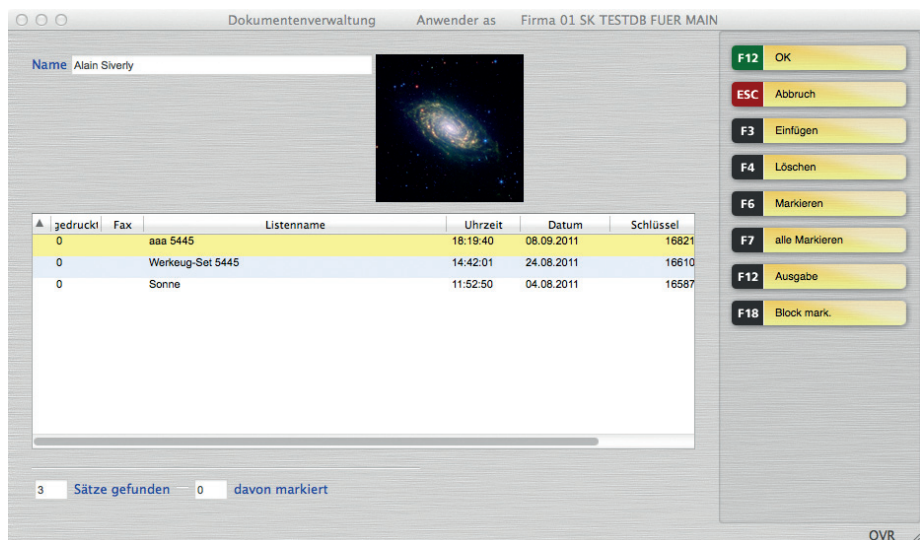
Dokumentenverwaltung Anwender as Firma 01 SK TESTDB FUER MAIN

Name Alain Siverly

| ▲ | gedruckt | Fax | Listenname | Uhrzeit | Datum | Schlüssel |
|---|---|---|---|---|---|---|
| | 0 | | aaa 5445 | 18:19:40 | 08.09.2011 | 16821 |
| | 0 | | Werkeug-Set 5445 | 14:42:01 | 24.08.2011 | 16610 |
| | 0 | | Sonne | 11:52:50 | 04.08.2011 | 16587 |

3 Sätze gefunden 0 davon markiert

F12 OK
ESC Abbruch
F3 Einfügen
F4 Löschen
F6 Markieren
F7 alle Markieren
F12 Ausgabe
F18 Block mark.

OVR